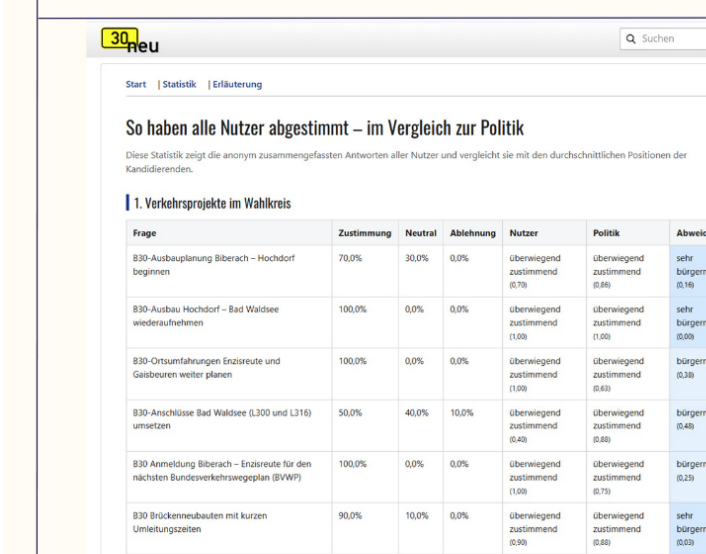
30neu

Suchen

Start | Statistik | Erläuterung

So haben alle Nutzer abgestimmt – im Vergleich zur Politik

Diese Statistik zeigt die anonym zusammengefassten Antworten aller Nutzer und vergleicht sie mit den durchschnittlichen Positionen der Kandidierenden.

1. Verkehrsprojekte im Wahlkreis

| Frage | Zustimmung | Neutral | Ablehnung | Nutzer | Politik | Abweic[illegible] |
|---|---|---|---|---|---|---|
| B30-Ausbauplanung Biberach – Hochdorf beginnen | 70,0% | 30,0% | 0,0% | überwiegend zustimmend (0,70) | überwiegend zustimmend (0,86) | sehr bürger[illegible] (0,16) |
| B30-Ausbau Hochdorf – Bad Waldsee wiederaufnehmen | 100,0% | 0,0% | 0,0% | überwiegend zustimmend (1,00) | überwiegend zustimmend (1,00) | sehr bürger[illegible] (0,00) |
| B30-Ortsumfahrungen Enzisreute und Gaisbeuren weiter planen | 100,0% | 0,0% | 0,0% | überwiegend zustimmend (1,00) | überwiegend zustimmend (0,63) | bürger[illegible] (0,38) |
| B30-Anschlüsse Bad Waldsee (L300 und L316) umsetzen | 50,0% | 40,0% | 10,0% | überwiegend zustimmend (0,40) | überwiegend zustimmend (0,88) | bürger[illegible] (0,48) |
| B30 Anmeldung Biberach – Enzisreute für den nächsten Bundesverkehrswegeplan (BVWP) | 100,0% | 0,0% | 0,0% | überwiegend zustimmend (1,00) | überwiegend zustimmend (0,75) | bürger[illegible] (0,25) |
| B30 Brückenneubauten mit kurzen Umleitungszeiten | 90,0% | 10,0% | 0,0% | überwiegend zustimmend (0,90) | überwiegend zustimmend (0,88) | sehr bürger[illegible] (0,03) |